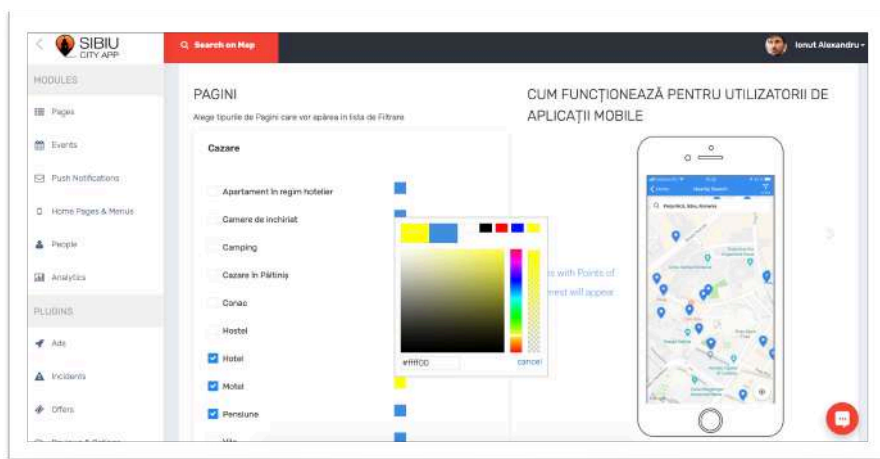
SIBIU CITY APP

Search on Map

Ionut Alexandru

MODULES

Pages

Events

Push Notifications

Home Pages & Menus

People

Analytics

PLUGINS

Ads

Incidents

Offers

PAGINI

Alege tipurile de Pagini care vor apărea în lista de Filtrare

Cazare

Apartament în regim hotelier

Camere de închiriat

Camping

Cazare în Păltiniș

Conac

Hostel

Hotel

Motel

Pensiune

#ffff00

cancel

CUM FUNCȚIONEAZĂ PENTRU UTILIZATORII DE APLICAȚII MOBILE

s with Points of

rest will appear

Nearby Search

Piața Mică, Sibiu, Romania